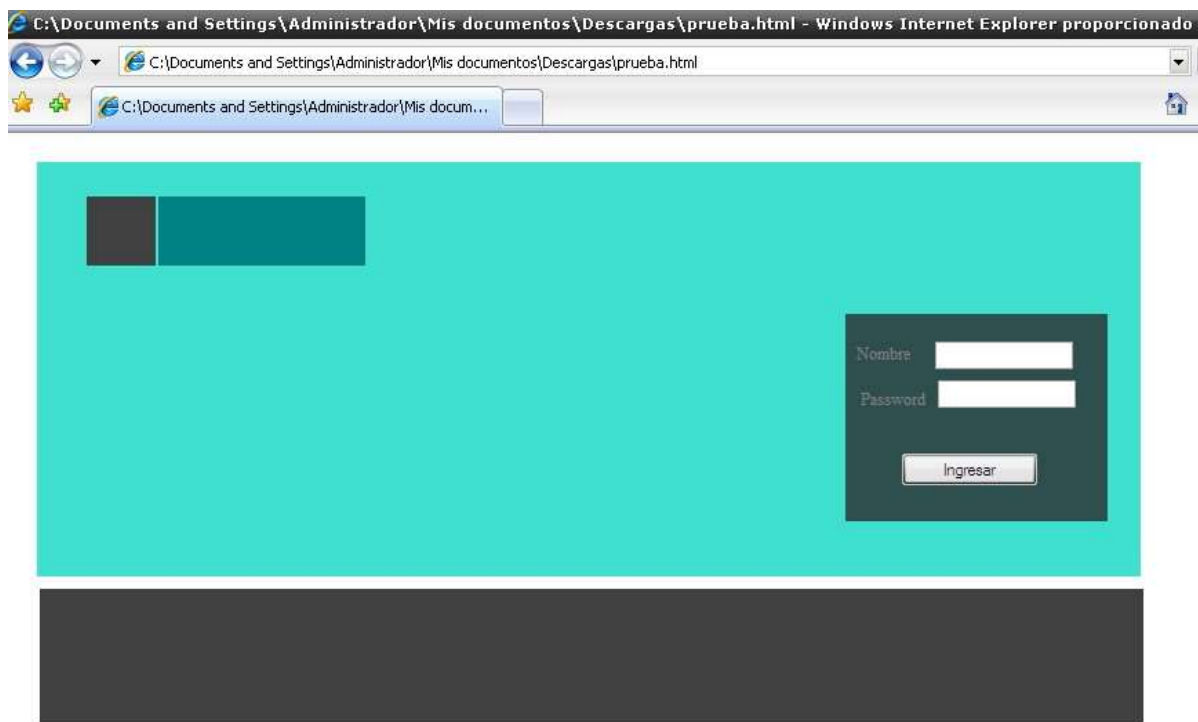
C:\Documents and Settings\Administrador\Mis documentos\Descargas\prueba.html - Windows Internet Explorer proporcionado

C:\Documents and Settings\Administrador\Mis documentos\Descargas\prueba.html

C:\Documents and Settings\Administrador\Mis docum...

Nombre

Password

Ingresar